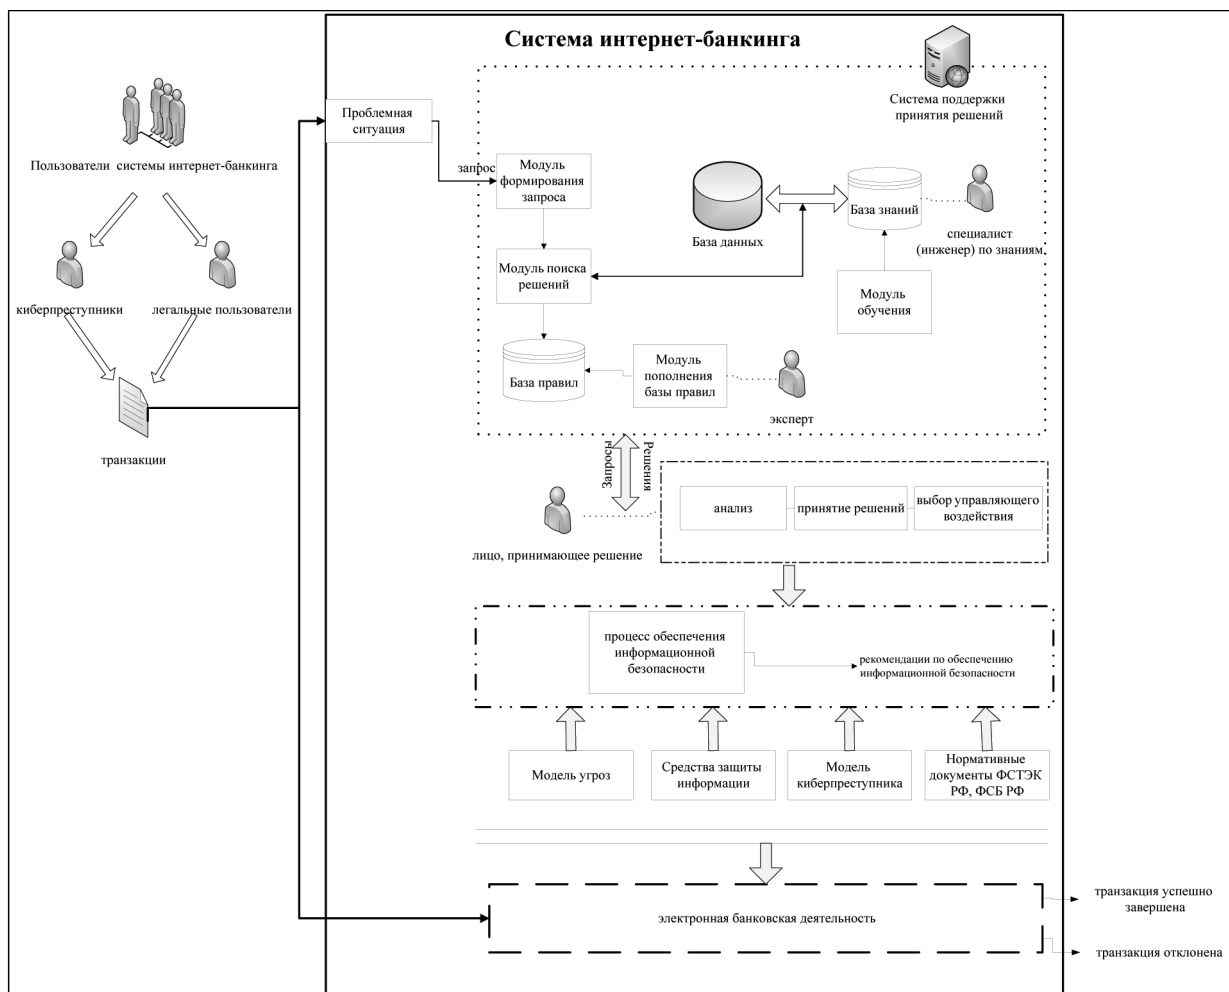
Система интернет-банкинга

Пользователи системы интернет-банкинга

киберпреступники

легальные пользователи

транзакции

Проблемная ситуация

запрос

Модуль формирования запроса

Система поддержки принятия решений

База данных

База знаний

специалист (инженер) по знаниям

Модуль поиска решений

Модуль обучения

База правил

Модуль пополнения базы правил

эксперт

Запросы

Решения

лицо, принимающее решение

анализ

принятие решений

выбор управляющего воздействия

процесс обеспечения информационной безопасности

рекомендации по обеспечению информационной безопасности

Модель угроз

Средства защиты информации

Модель киберпреступника

Нормативные документы ФСТЭК РФ, ФСБ РФ

электронная банковская деятельность

транзакция успешно завершена

транзакция отклонена